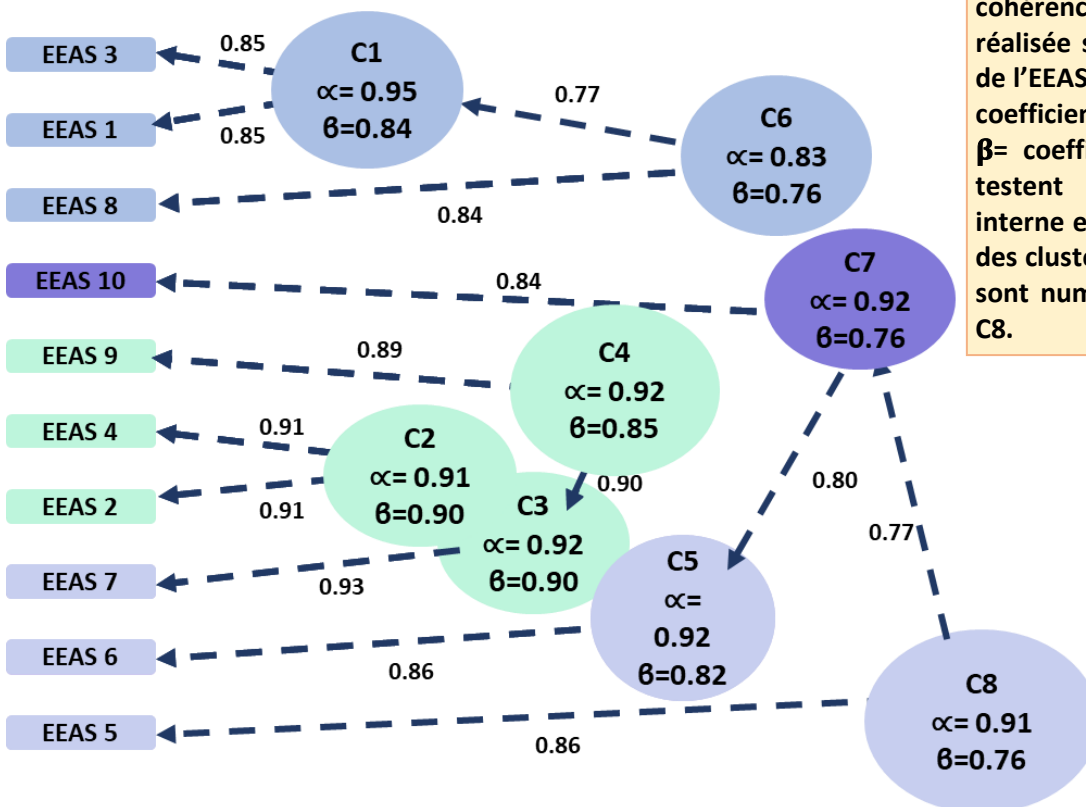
cohérenc
réalisée s
de l'EEAS
coefficier
β= coeff
testent
interne e
des clust
sont num
C8.

C1
∝= 0.95
β=0.84

C6
∝= 0.83
β=0.76

C7
∝= 0.92
β=0.76

C4
∝= 0.92
β=0.85

C2
∝= 0.91
β=0.90

C3
∝= 0.92
β=0.90

C5
∝=
0.92
β=0.82

C8
∝= 0.91
β=0.76

EEAS 3
EEAS 1
EEAS 8
EEAS 10
EEAS 9
EEAS 4
EEAS 2
EEAS 7
EEAS 6
EEAS 5

0.85
0.85
0.77
0.84
0.84
0.89
0.91
0.91
0.90
0.93
0.80
0.77
0.86
0.86